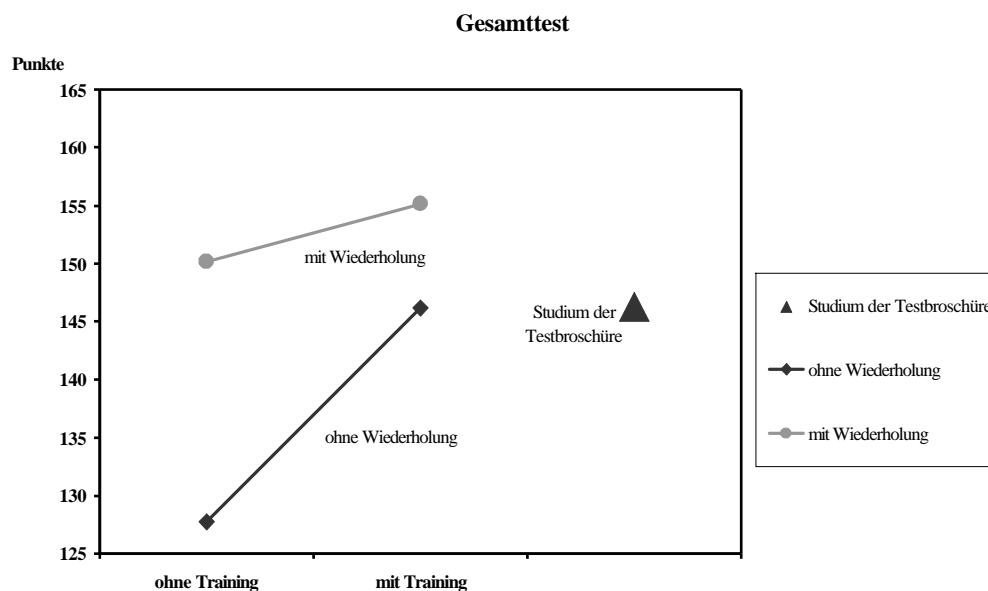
Gesamttest

Punkte

165
160
155
150
145
140
135
130
125

mit Wiederholung

ohne Wiederholung

Studium der Testbroschüre

ohne Training
mit Training

Studium der Testbroschüre
ohne Wiederholung
mit Wiederholung